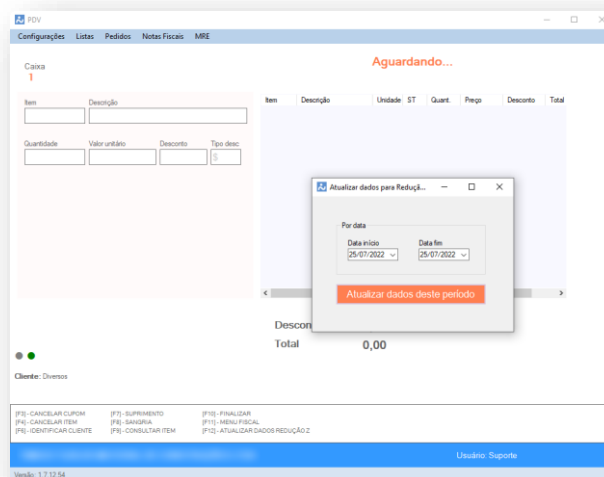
PDV

Configurações Listas Pedidos Notas Fiscais MRE

Caixa
1

Aguardando...

Item Descrição

Quantidade Valor unitário Desconto Tipo desc
$

| Item | Descrição | Unidade | ST | Quant. | Preço | Desconto | Total |
|---|---|---|---|---|---|---|---|

Atualizar dados para Reduçã...

Por data
Data início
25/07/2022
Data fim
25/07/2022

Atualizar dados deste período

Descon

Total 0,00

Cliente: Diversos

[F3] - CANCELAR CUPOM
[F4] - CANCELAR ITEM
[F6] - IDENTIFICAR CLIENTE
[F7] - SUPRIMENTO
[F8] - SANGRIA
[F9] - CONSULTAR ITEM
[F10] - FINALIZAR
[F11] - MENU FISCAL
[F12] - ATUALIZAR DADOS REDUÇÃO Z

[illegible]

Usuário: Suporte

Versão: 1.7.12.54